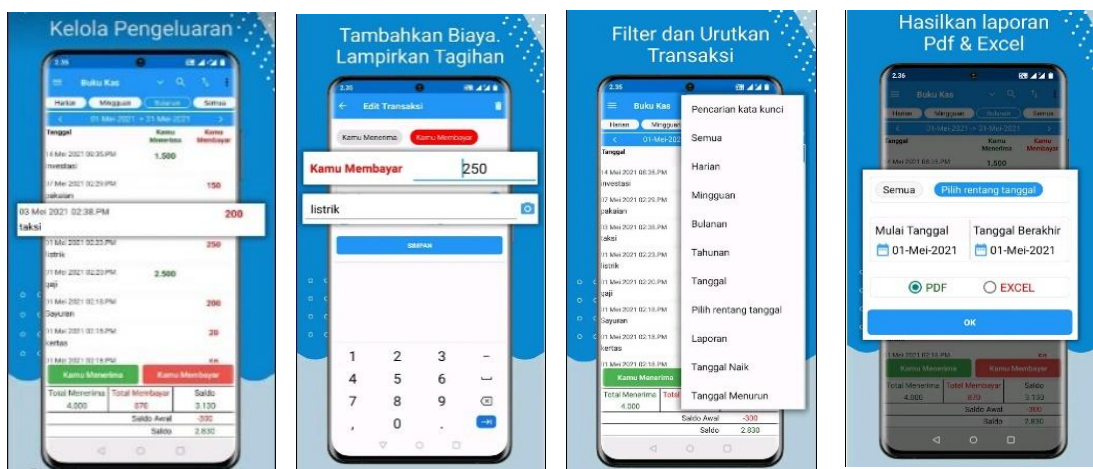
Kelola Pengeluaran

2.35

Buku Kas

Harian Mingguan Bulanan Semua

01-Mei-2021 -> 31-Mei-2021

| Tanggal | Kamu Menerima | Kamu Membayar |
|---|---|---|
| 14 Mei 2021 08:35 PM investasi | 1.500 | |
| 07 Mei 2021 02:29 PM pakaian | | 150 |
| 03 Mei 2021 02:38 PM taksi | | 200 |
| 01 Mei 2021 02:23 PM listrik | | 250 |
| 01 Mei 2021 02:20 PM gaji | 2.500 | |
| 01 Mei 2021 02:18 PM Sayuran | | 200 |
| 01 Mei 2021 02:15 PM kertas | | 20 |

Kamu Menerima Kamu Membayar

| Total Menerima | Total Membayar | Saldo |
|---|---|---|
| 4.000 | 870 | 3.130 |
| | Saldo Awal | -300 |
| | Saldo | 2.830 |

Tambahkan Biaya. Lampirkan Tagihan

2.35

Edit Transaksi

Kamu Menerima Kamu Membayar

Kamu Membayar 250

listrik

SIMPAN

1 2 3 –
4 5 6 ⎵
7 8 9 ⌫
, 0 . →

Filter dan Urutkan Transaksi

2.35

Buku Kas

Harian

01-Mei-202

Tanggal

14 Mei 2021 08:35 PM investasi
07 Mei 2021 02:29 PM pakaian
03 Mei 2021 02:38 PM taksi
01 Mei 2021 02:23 PM listrik
01 Mei 2021 02:20 PM gaji
01 Mei 2021 02:18 PM Sayuran
01 Mei 2021 02:18 PM kertas

Pencarian kata kunci
Semua
Harian
Mingguan
Bulanan
Tahunan
Tanggal
Pilih rentang tanggal
Laporan
Tanggal Naik
Tanggal Menurun

Kamu Menerima

Total Menerima Total
4.000

Saldo Awal -300
Saldo 2.830

Hasilkan laporan Pdf & Excel

2.36

Buku Kas

Harian Mingguan Bulanan Semua

01-Mei-2021 -> 31-Mei-2021

Tanggal Kamu Menerima Kamu Membayar

14 Mei 2021 08:35 PM 1.500

Semua Pilih rentang tanggal

Mulai Tanggal Tanggal Berakhir
01-Mei-2021 01-Mei-2021

PDF EXCEL

OK

Kamu Menerima Kamu Membayar

| Total Menerima | Total Membayar | Saldo |
|---|---|---|
| 4.000 | 870 | 3.130 |
| | Saldo Awal | -300 |
| | Saldo | 2.830 |